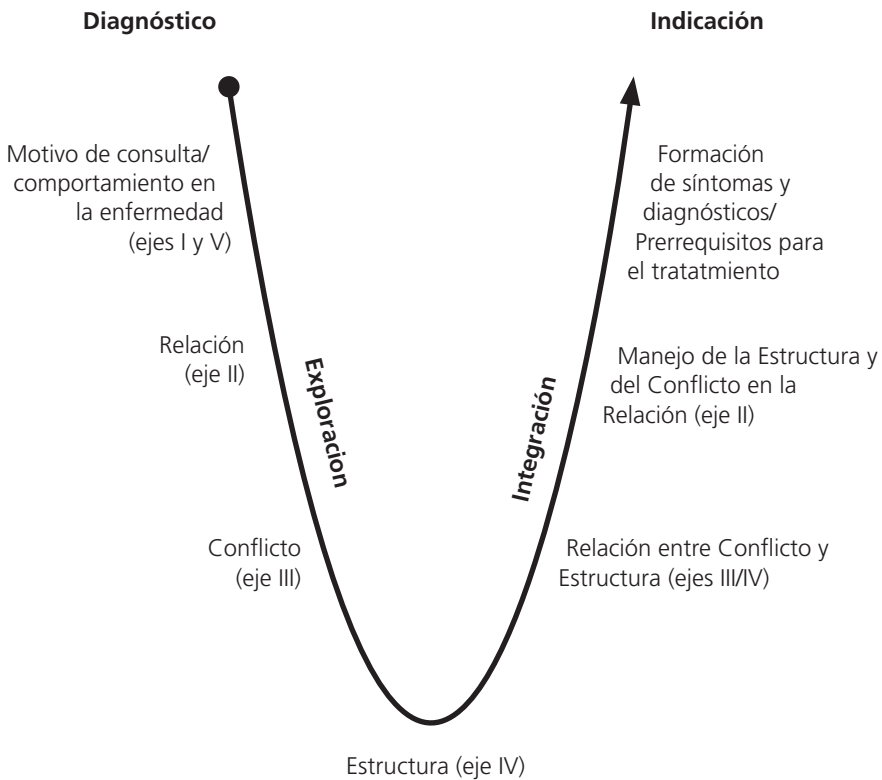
Diagnóstico

Indicación

Motivo de consulta/ comportamiento en la enfermedad (ejes I y V)

Relación (eje II)

Conflicto (eje III)

Exploracion

Integración

Formación de síntomas y diagnósticos/ Prerrequisitos para el tratatmiento

Manejo de la Estructura y del Conflicto en la Relación (eje II)

Relación entre Conflicto y Estructura (ejes III/IV)

Estructura (eje IV)